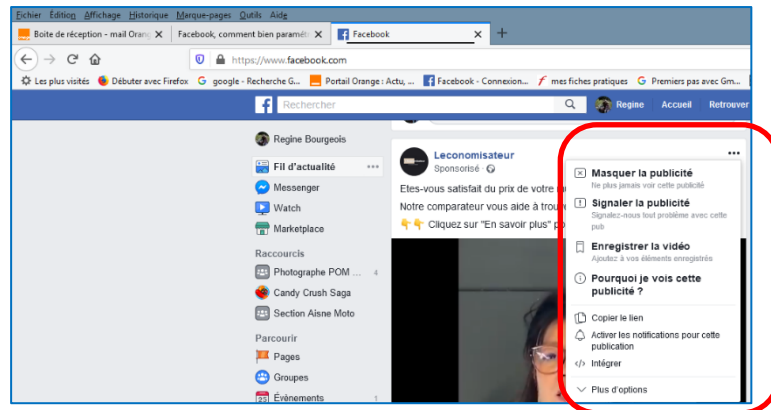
Fichier Édition Affichage Historique Marque-pages Outils Aide

Boite de réception - mail Orang ✕ | Facebook, comment bien paramét ✕ | Facebook ✕ | +

https://www.facebook.com

Les plus visités | Débuter avec Firefox | google - Recherche G... | Portail Orange : Actu, ... | Facebook - Connexion... | mes fiches pratiques | Premiers pas avec Gm...

Rechercher | Regine | Accueil | Retrouver

Regine Bourgeois

Fil d'actualité ···

Messenger

Watch

Marketplace

Raccourcis

Photographe POM ... 4

Candy Crush Saga

Section Aisne Moto

Parcourir

Pages

Groupes

Évènements 1

Leconomisateur

Sponsorisé ·

Etes-vous satisfait du prix de votre

Notre comparateur vous aide à trou

👇👇 Cliquez sur "En savoir plus"

···

Masquer la publicité
Ne plus jamais voir cette publicité

Signaler la publicité
Signalez-nous tout problème avec cette pub

Enregistrer la vidéo
Ajoutez à vos éléments enregistrés

Pourquoi je vois cette publicité ?

Copier le lien

Activer les notifications pour cette publication

Intégrer

Plus d'options